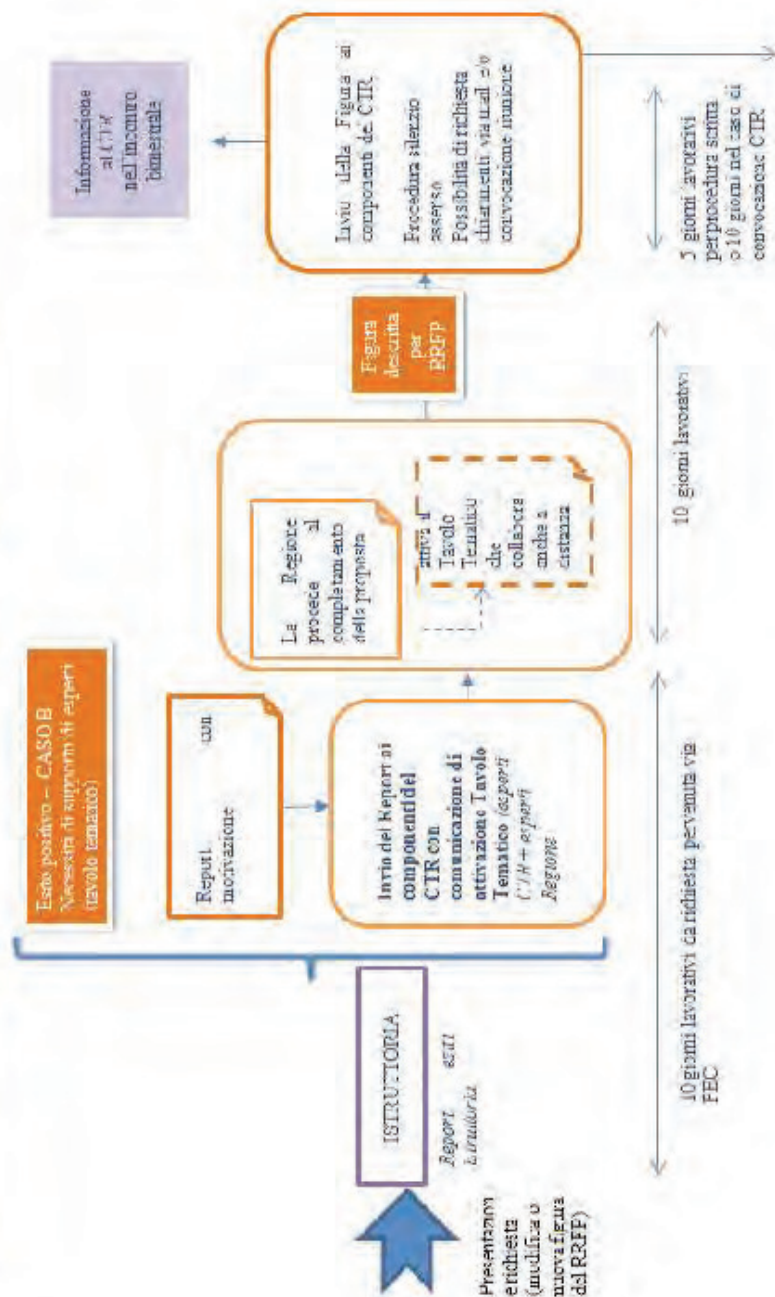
Presentazion e richiesta (modifica o nuova figura del RRFP)

ISTRUTTORIA

Report esiti istruttoria

Esito positivo – CASO B
Necessità di supporto di esperti (tavolo tematico)

Report con motivazione

Invio del Report ai componenti del CTR con comunicazione di attivazione Tavolo Tematico (esperti CTR + esperti Regione)

La Regione procede al completamento della proposta

attiva il Tavolo Tematico che collabora anche a distanza

Figura descritta per RRFP

Invio della Figura ai componenti del CTR

Procedura silenzio assenso
Possibilità di richiesta chiarimenti via mail e/o convocazione riunione

Informazione al CTR nell'incontro bimestrale

10 giorni lavorativi da richiesta pervenuta via PEC

10 giorni lavorativi

5 giorni lavorativi per procedura scritta o 10 giorni nel caso di convocazione CTR